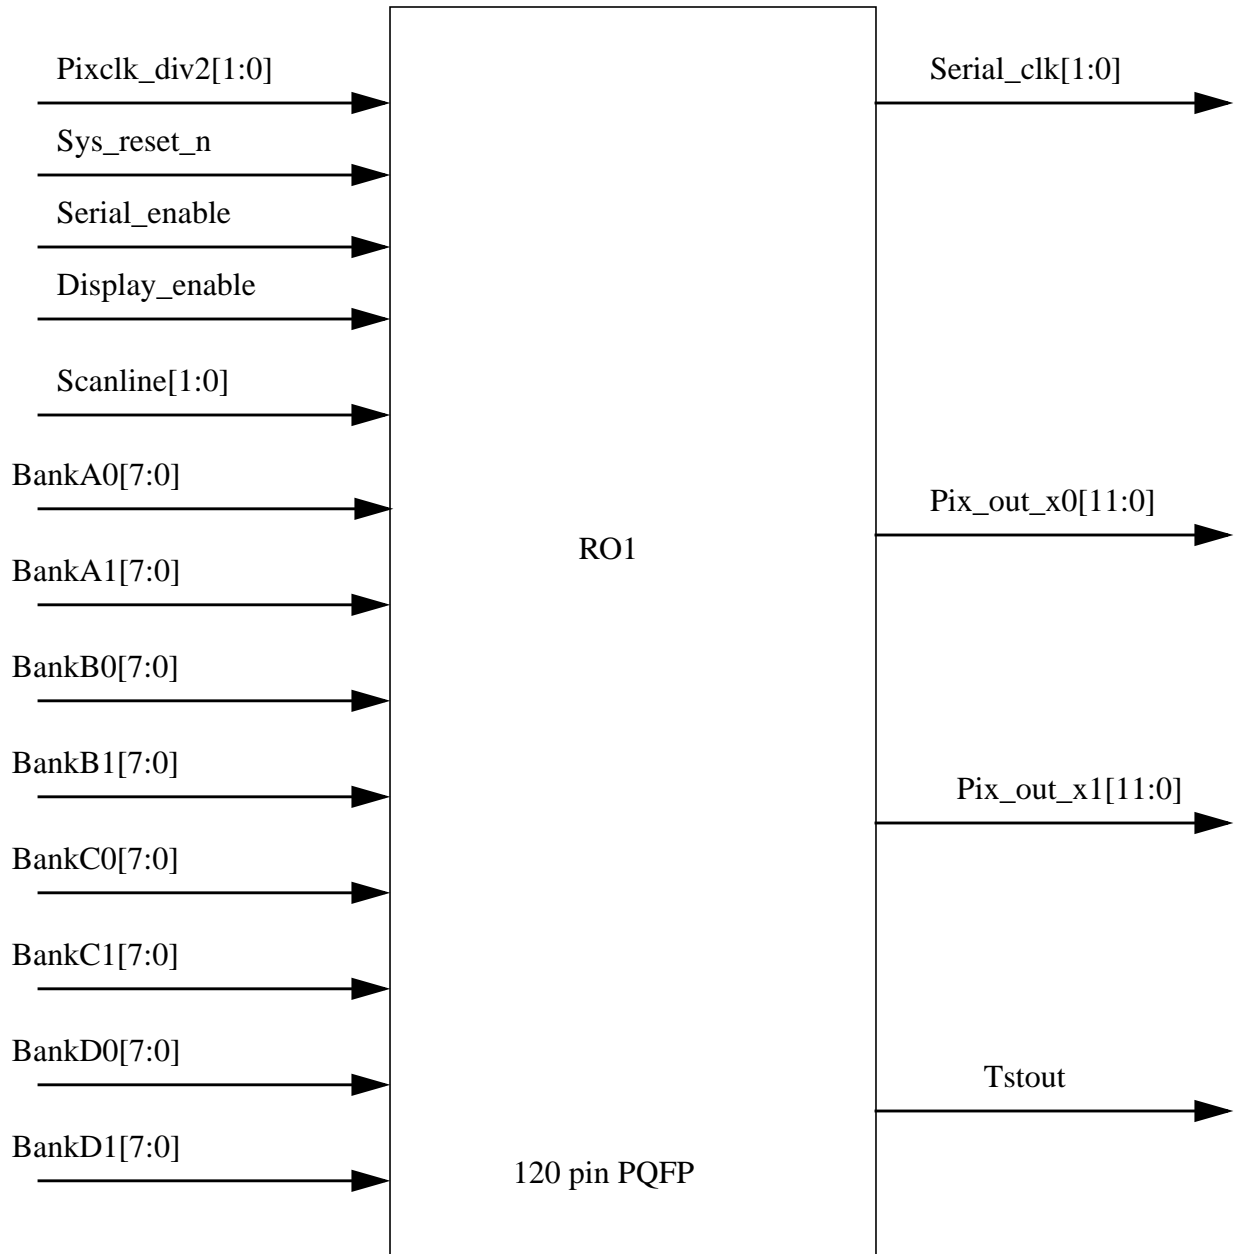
Pixclk_div2[1:0]
Sys_reset_n
Serial_enable
Display_enable
Scanline[1:0]
BankA0[7:0]
BankA1[7:0]
BankB0[7:0]
BankB1[7:0]
BankC0[7:0]
BankC1[7:0]
BankD0[7:0]
BankD1[7:0]

RO1

120 pin PQFP

Serial_clk[1:0]
Pix_out_x0[11:0]
Pix_out_x1[11:0]
Tstout